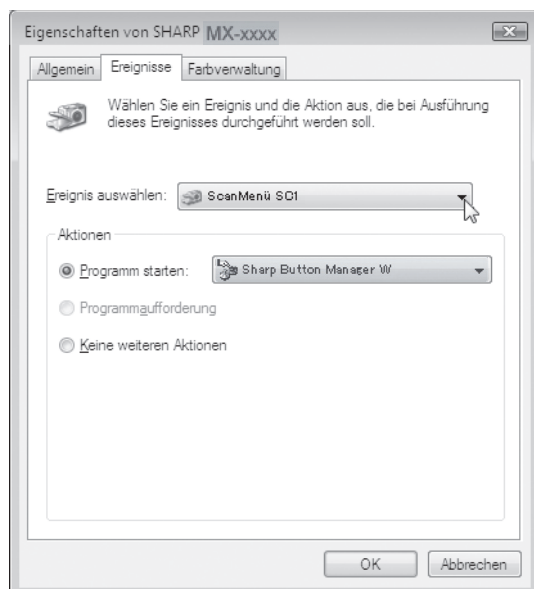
Eigenschaften von SHARP MX-xxxx

Allgemein Ereignisse Farbverwaltung

Wählen Sie ein Ereignis und die Aktion aus, die bei Ausführung dieses Ereignisses durchgeführt werden soll.

Ereignis auswählen: ScanMenü SC1

Aktionen

Programm starten: Sharp Button Manager W

Programmaufforderung

Keine weiteren Aktionen

OK Abbrechen